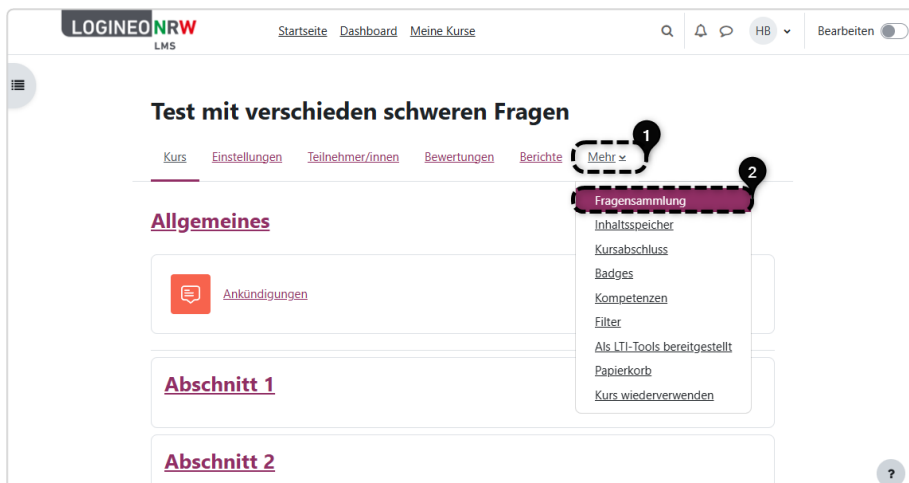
LOGINEO NRW LMS

Startseite Dashboard Meine Kurse

HB

Bearbeiten

Test mit verschieden schweren Fragen

Kurs Einstellungen Teilnehmer/innen Bewertungen Berichte Mehr

1

2

Fragensammlung
Inhaltsspeicher
Kursabschluss
Badges
Kompetenzen
Filter
Als LTI-Tools bereitgestellt
Papierkorb
Kurs wiederverwenden

Allgemeines

Ankündigungen

Abschnitt 1

Abschnitt 2

?